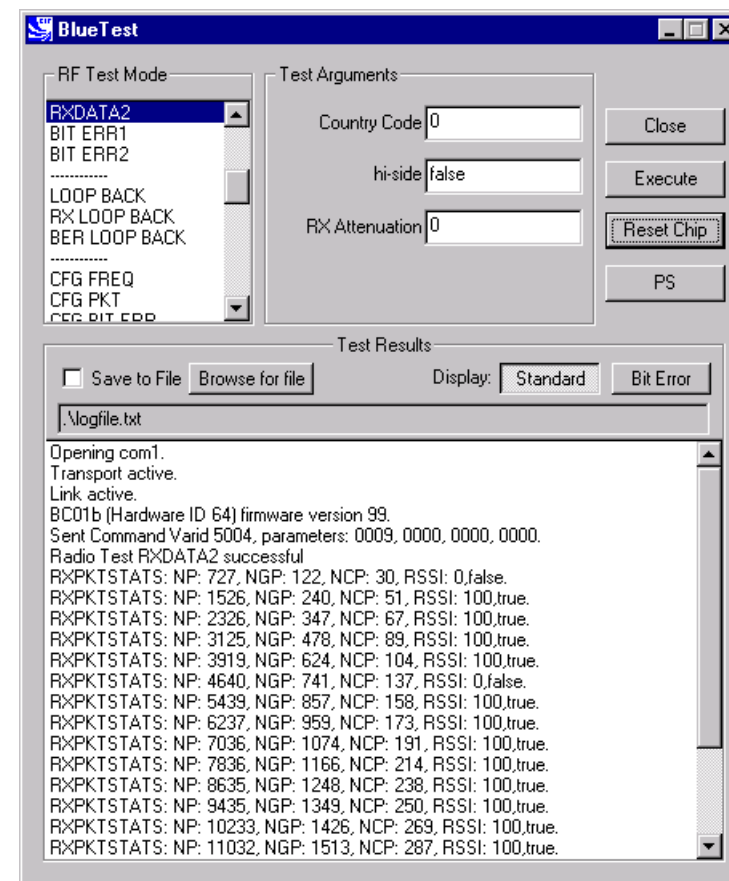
BlueTest

RF Test Mode
RXDATA2
BIT ERR1
BIT ERR2
------------
LOOP BACK
RX LOOP BACK
BER LOOP BACK
------------
CFG FREQ
CFG PKT
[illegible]

Test Arguments
Country Code 0
hi-side false
RX Attenuation 0

Close
Execute
Reset Chip
PS

Test Results
Save to File Browse for file Display: Standard Bit Error
.\logfile.txt

Opening com1.
Transport active.
Link active.
BC01b (Hardware ID 64) firmware version 99.
Sent Command Varid 5004, parameters: 0009, 0000, 0000, 0000.
Radio Test RXDATA2 successful
RXPKTSTATS: NP: 727, NGP: 122, NCP: 30, RSSI: 0,false.
RXPKTSTATS: NP: 1526, NGP: 240, NCP: 51, RSSI: 100,true.
RXPKTSTATS: NP: 2326, NGP: 347, NCP: 67, RSSI: 100,true.
RXPKTSTATS: NP: 3125, NGP: 478, NCP: 89, RSSI: 100,true.
RXPKTSTATS: NP: 3919, NGP: 624, NCP: 104, RSSI: 100,true.
RXPKTSTATS: NP: 4640, NGP: 741, NCP: 137, RSSI: 0,false.
RXPKTSTATS: NP: 5439, NGP: 857, NCP: 158, RSSI: 100,true.
RXPKTSTATS: NP: 6237, NGP: 959, NCP: 173, RSSI: 100,true.
RXPKTSTATS: NP: 7036, NGP: 1074, NCP: 191, RSSI: 100,true.
RXPKTSTATS: NP: 7836, NGP: 1166, NCP: 214, RSSI: 100,true.
RXPKTSTATS: NP: 8635, NGP: 1248, NCP: 238, RSSI: 100,true.
RXPKTSTATS: NP: 9435, NGP: 1349, NCP: 250, RSSI: 100,true.
RXPKTSTATS: NP: 10233, NGP: 1426, NCP: 269, RSSI: 100,true.
RXPKTSTATS: NP: 11032, NGP: 1513, NCP: 287, RSSI: 100,true.